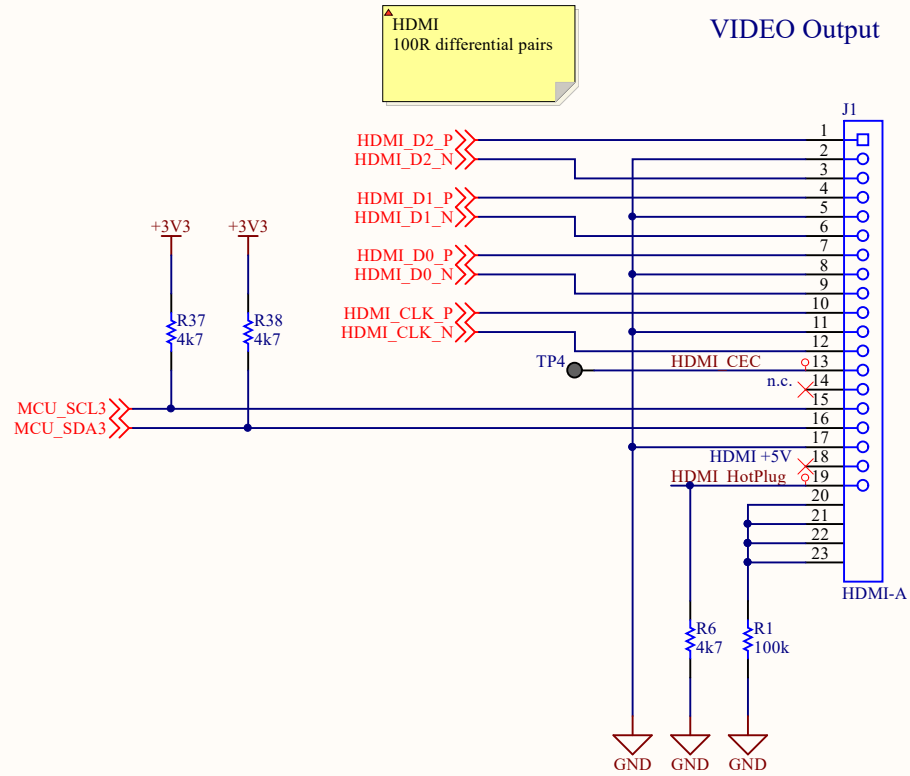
HDMI
100R differential pairs

VIDEO Output

J1

HDMI_D2_P
HDMI_D2_N
HDMI_D1_P
HDMI_D1_N
HDMI_D0_P
HDMI_D0_N
HDMI_CLK_P
HDMI_CLK_N

1
2
3
4
5
6
7
8
9
10
11
12
13
14
15
16
17
18
19
20
21
22
23

TP4
HDMI_CEC
n.c.

+3V3
+3V3
R37
4k7
R38
4k7

MCU_SCL3
MCU_SDA3

HDMI +5V
HDMI_HotPlug

HDMI-A

R6
4k7
R1
100k

GND
GND
GND